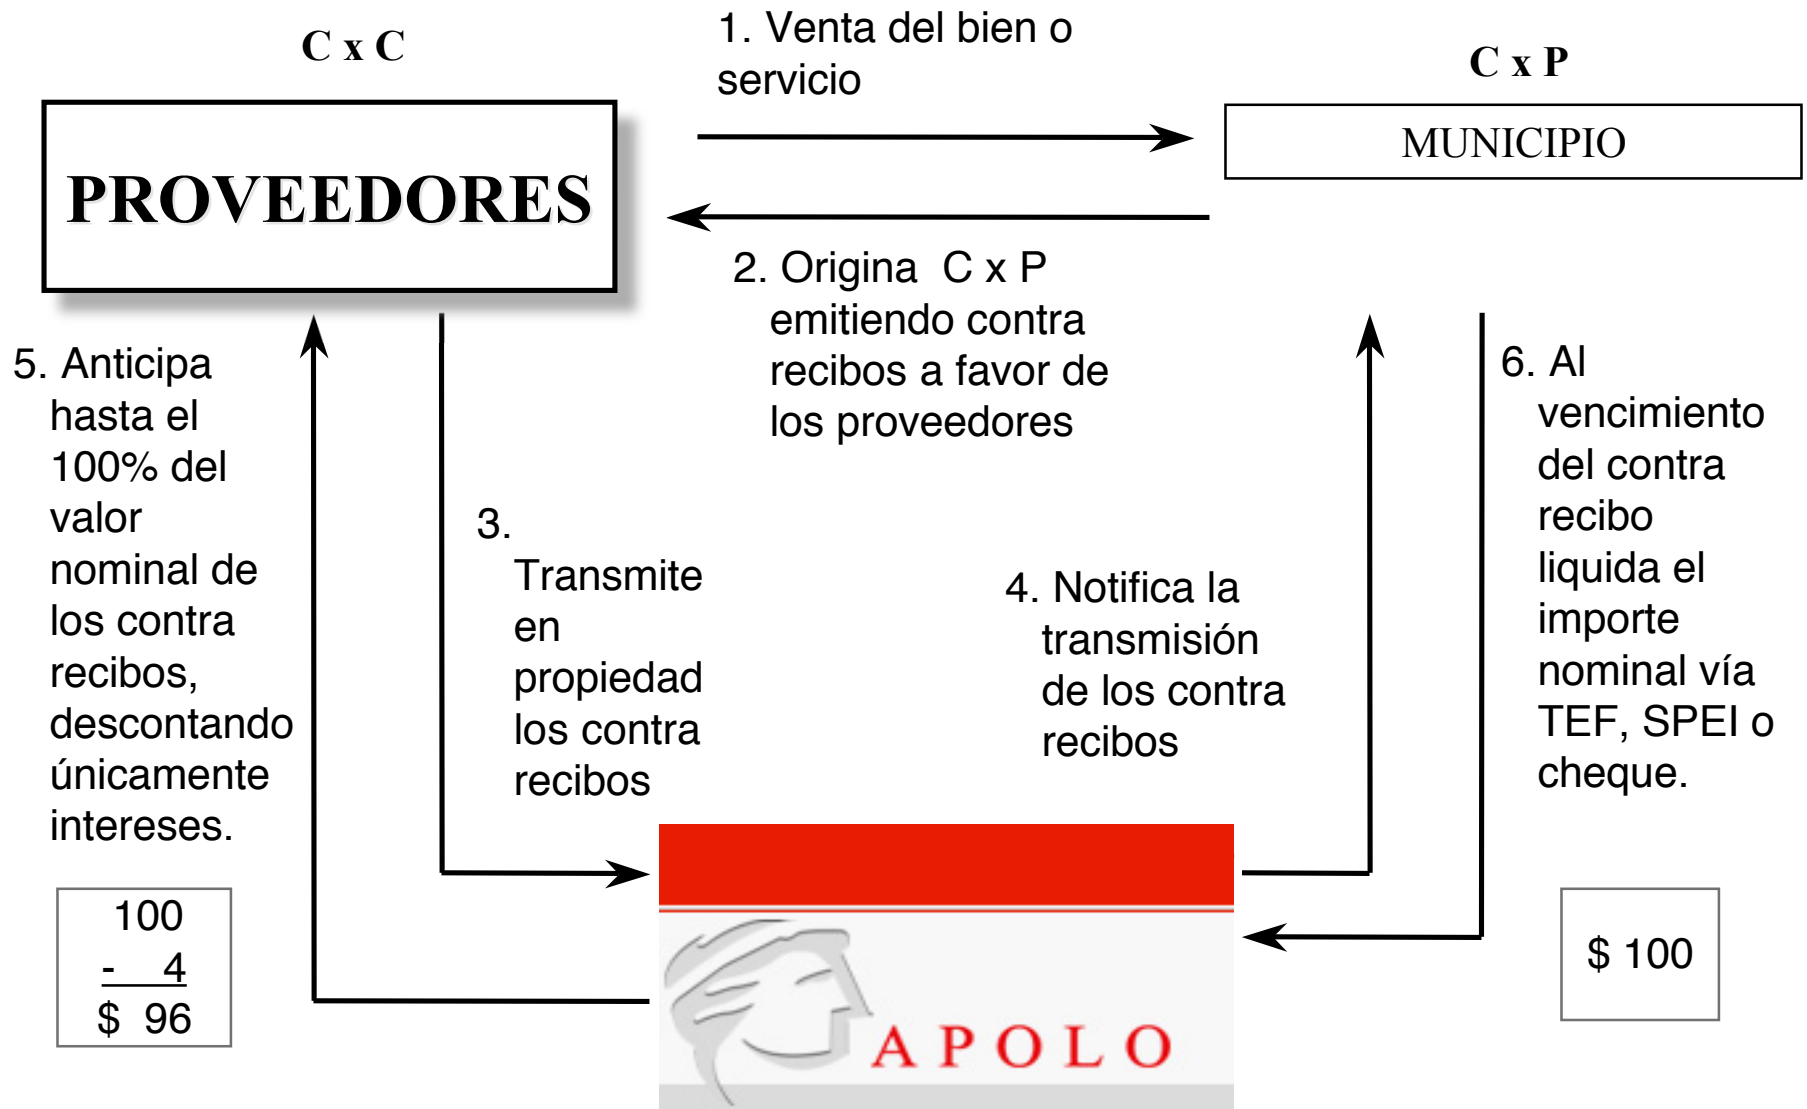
C x C

PROVEEDORES

1. Venta del bien o servicio

C x P

MUNICIPIO

2. Origina C x P emitiendo contra recibos a favor de los proveedores

5. Anticipa hasta el 100% del valor nominal de los contra recibos, descontando únicamente intereses.

3. Transmite en propiedad los contra recibos

4. Notifica la transmisión de los contra recibos

6. Al vencimiento del contra recibo liquida el importe nominal vía TEF, SPEI o cheque.

| 100 |
|---|
| - 4 |
| \$ 96 |

APOLO

\$ 100